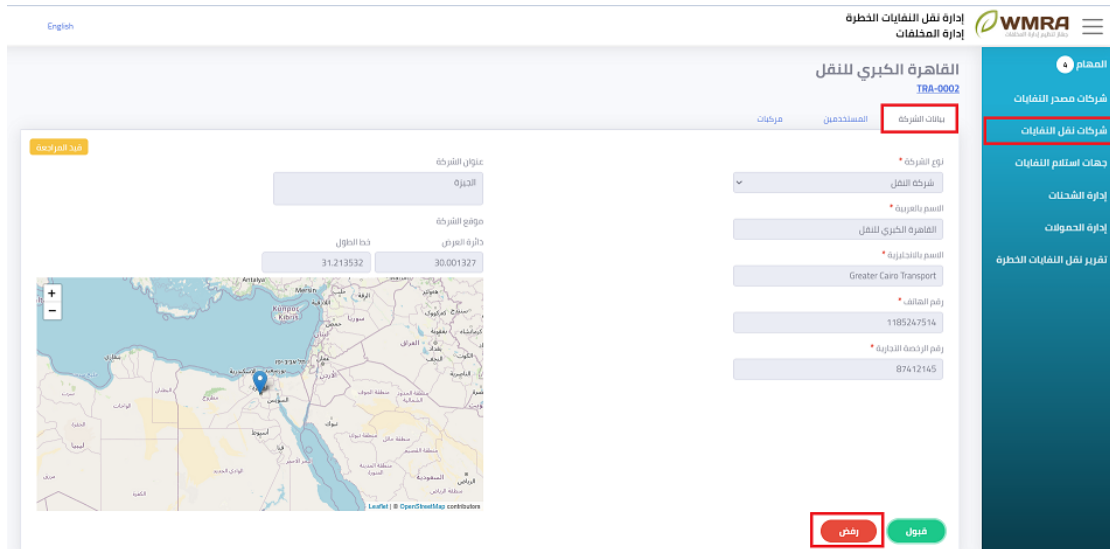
English

إدارة نقل النفايات الخطرة
إدارة المخلفات

WMRA
جهاز تنظيم إدارة المخلفات

المهام 4
شركات مصدر النفايات
شركات نقل النفايات
جهات استلام النفايات
إدارة الشحنات
إدارة الحمولات
تقرير نقل النفايات الخطرة

القاهرة الكبري للنقل
TRA-0002

بيانات الشركة
المستخدمين
مركبات

قيد المراجعة

نوع الشركة *
شركة النقل

الاسم بالعربية *
القاهرة الكبري للنقل

الاسم بالانجليزية *
Greater Cairo Transport

رقم الهاتف *
1185247514

رقم الرخصة التجارية *
87412145

عنوان الشركة
الجيزة

موقع الشركة
دائرة العرض
خط الطول
30.001327
31.213532

+
−

Leaflet | © OpenStreetMap contributors

قبول
رفض